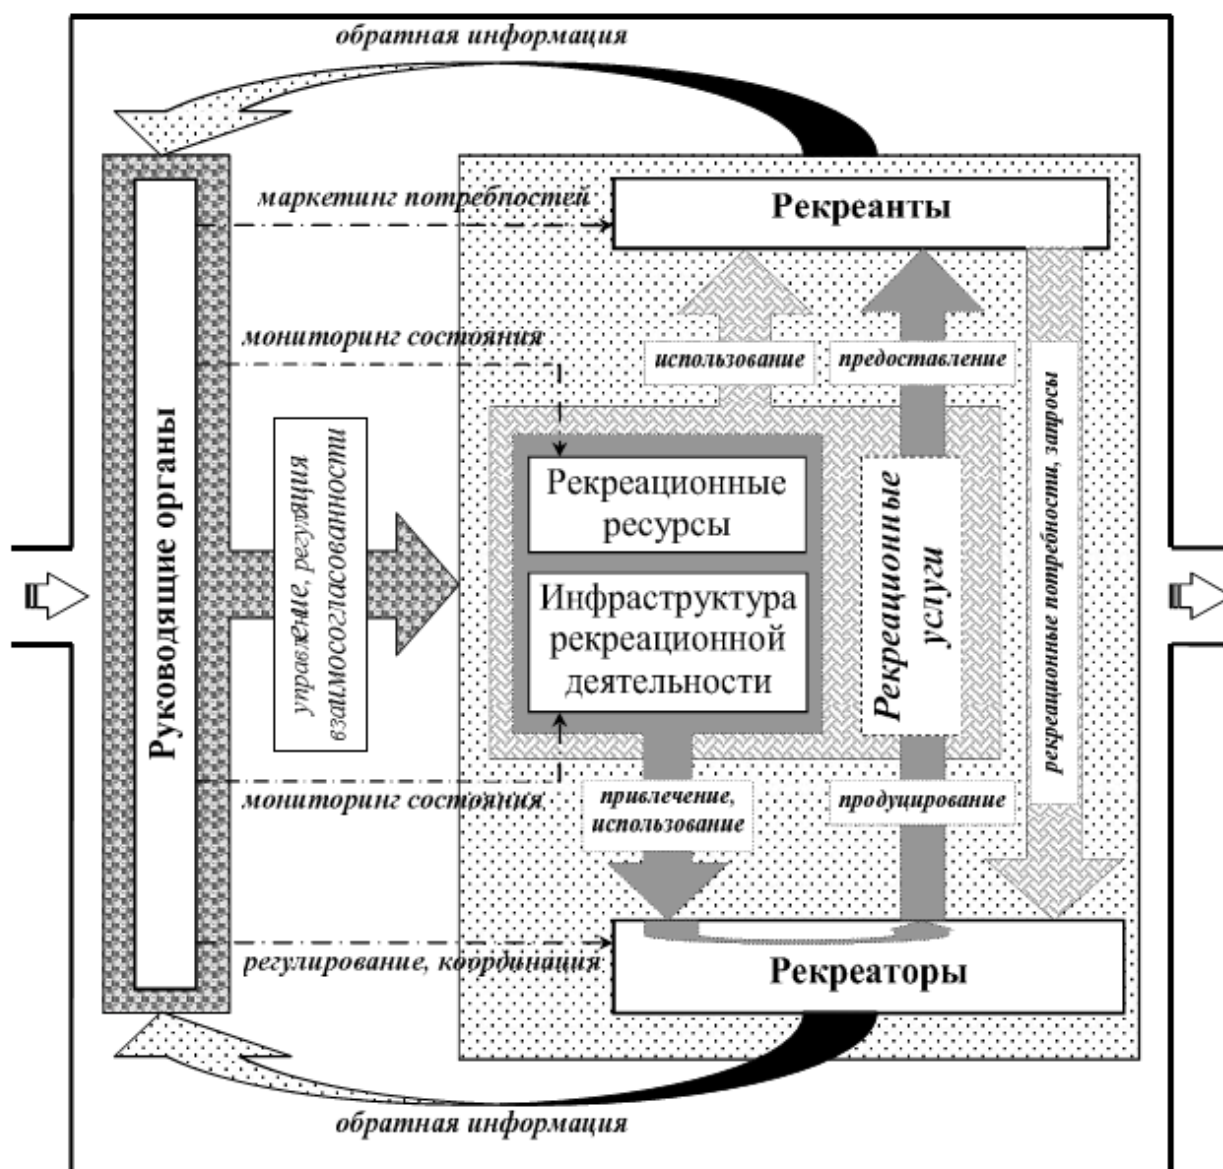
обратная информация

Руководящие органы

маркетинг потребностей

Рекреанты

мониторинг состояния

использование

предоставление

рекреационные потребности, запросы

управление, регуляция взаимосогласованности

Рекреационные ресурсы

Инфраструктура рекреационной деятельности

Рекреационные услуги

мониторинг состояния

привлечение, использование

продуцирование

регулирование, координация

Рекреаторы

обратная информация